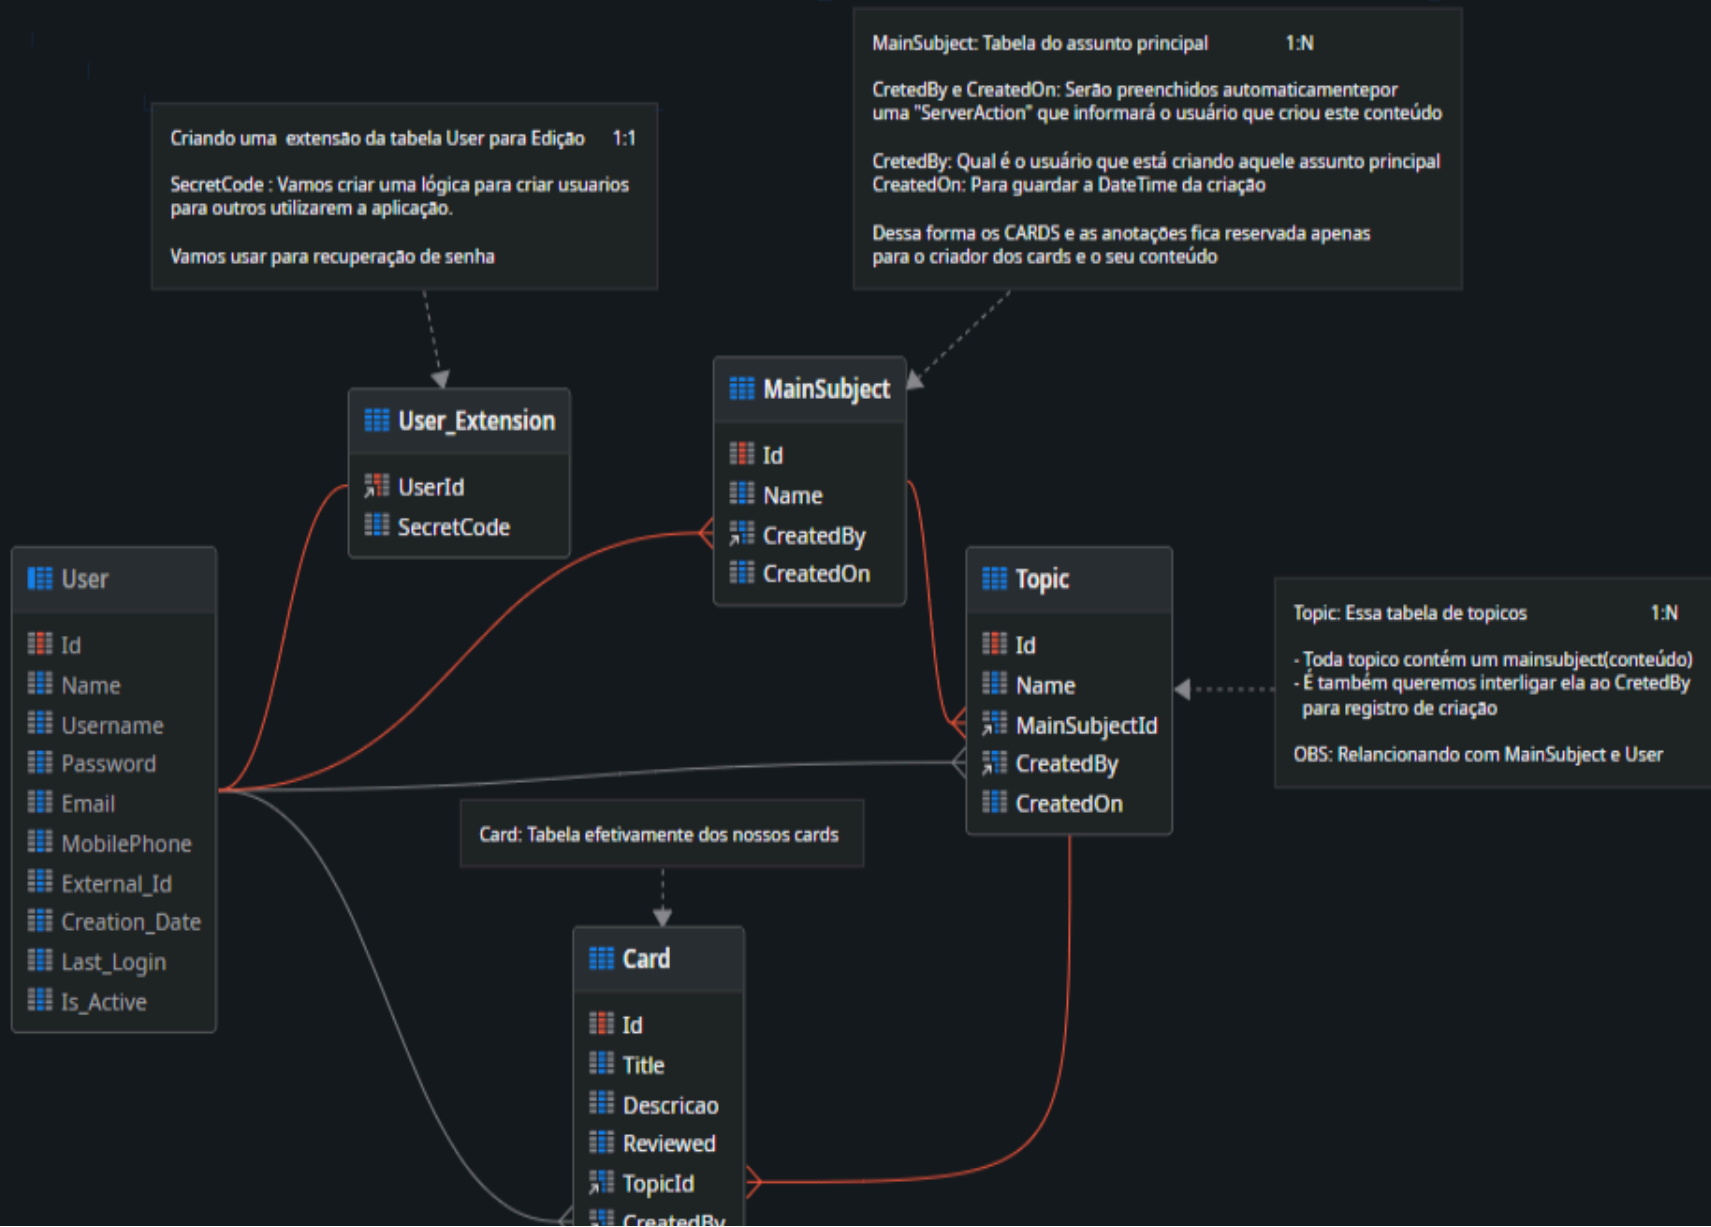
MainSubject: Tabela do assunto principal 1:N

CretedBy e CreatedOn: Serão preenchidos automaticamentepor uma "ServerAction" que informará o usuário que criou este conteúdo

CretedBy: Qual é o usuário que está criando aquele assunto principal
CreatedOn: Para guardar a DateTime da criação

Dessa forma os CARDS e as anotações fica reservada apenas para o criador dos cards e o seu conteúdo

Criando uma extensão da tabela User para Edição 1:1

SecretCode : Vamos criar uma lógica para criar usuarios para outros utilizarem a aplicação.

Vamos usar para recuperação de senha

User_Extension
UserId
SecretCode

MainSubject
Id
Name
CreatedBy
CreatedOn

User
Id
Name
Username
Password
Email
MobilePhone
External_Id
Creation_Date
Last_Login
Is_Active

Topic
Id
Name
MainSubjectId
CreatedBy
CreatedOn

Topic: Essa tabela de topicos 1:N

- Toda topico contém um mainsubject(conteúdo)
- É também queremos interligar ela ao CretedBy para registro de criação

OBS: Relancionando com MainSubject e User

Card: Tabela efetivamente dos nossos cards

Card
Id
Title
Descricao
Reviewed
TopicId
CreatedBy